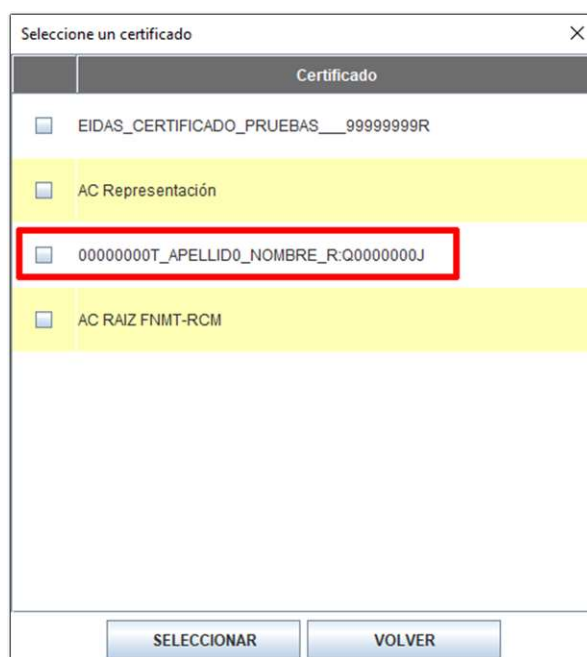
Seleccione un certificado

| | Certificado |
|---|---|
| ☐ | EIDAS_CERTIFICADO_PRUEBAS___99999999R |
| ☐ | AC Representación |
| ☐ | 00000000T_APELLID0_NOMBRE_R:Q0000000J |
| ☐ | AC RAIZ FNMT-RCM |

SELECCIONAR VOLVER